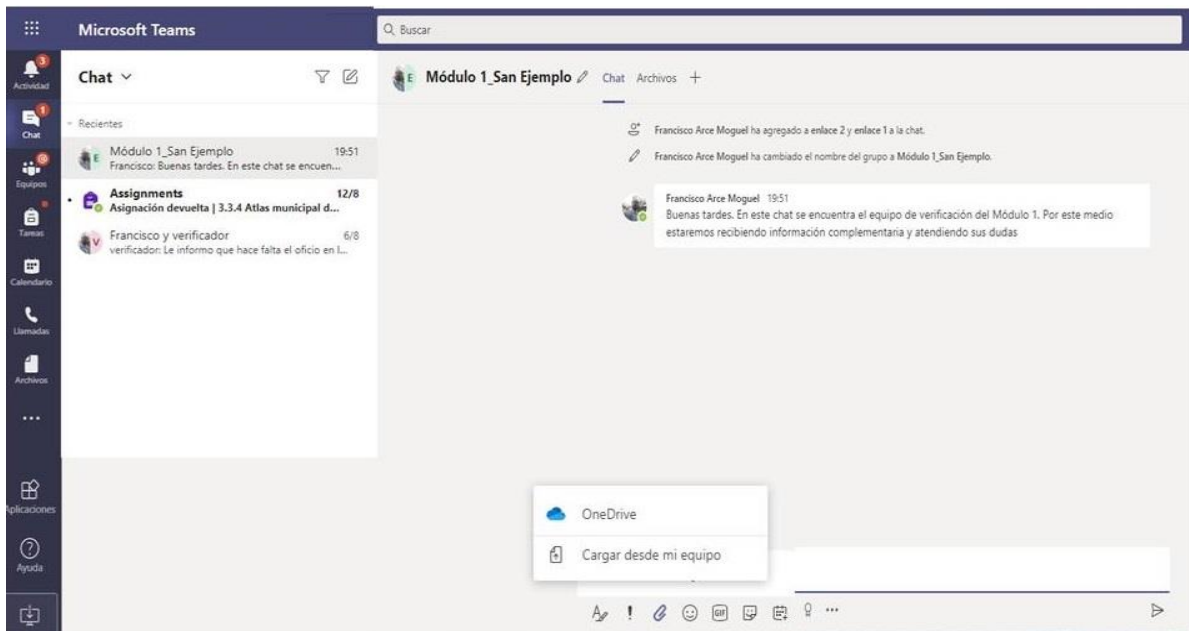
Microsoft Teams

Buscar

Actividad
Chat
Equipos
Tareas
Calendario
Llamadas
Archivos
...
Aplicaciones
Ayuda

Chat

Recientes

Módulo 1_San Ejemplo 19:51
Francisco: Buenas tardes. En este chat se encuen...

Assignments 12/8
Asignación devuelta | 3.3.4 Atlas municipal d...

Francisco y verificador 6/8
verificador: Le informo que hace falta el oficio en l...

Módulo 1_San Ejemplo Chat Archivos +

Francisco Arce Moguel ha agregado a enlace 2 y enlace 1 a la chat.

Francisco Arce Moguel ha cambiado el nombre del grupo a Módulo 1_San Ejemplo.

Francisco Arce Moguel 19:51
Buenas tardes. En este chat se encuentra el equipo de verificación del Módulo 1. Por este medio estaremos recibiendo información complementaria y atendiendo sus dudas

OneDrive
Cargar desde mi equipo